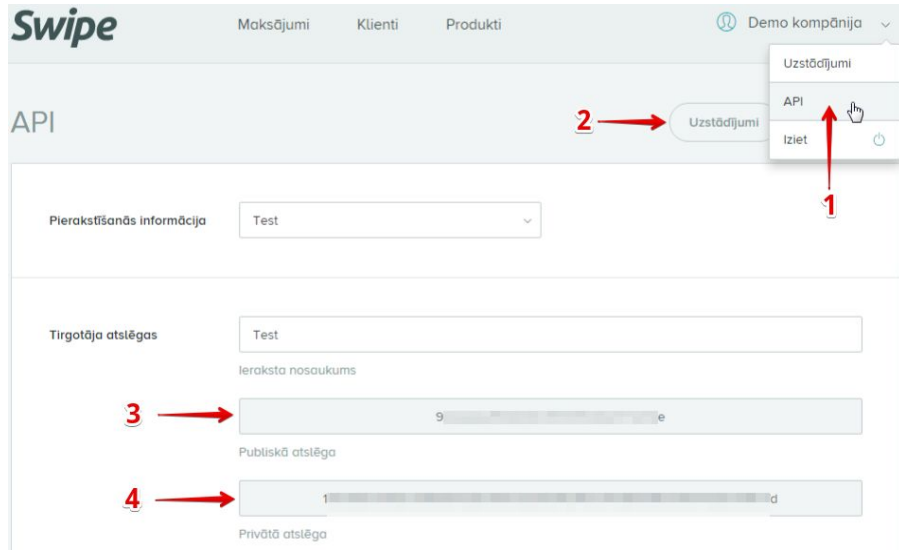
Swipe
Maksājumi
Klienti
Produkti
Demo kompānija
Uzstādījumi
API
Iziet

API
2
Uzstādījumi
1

Pierakstīšanās informācija
Test

Tirgotāja atslēgas
Test
Ieraksta nosaukums
3
9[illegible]e
Publiskā atslēga
4
1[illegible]d
Privātā atslēga